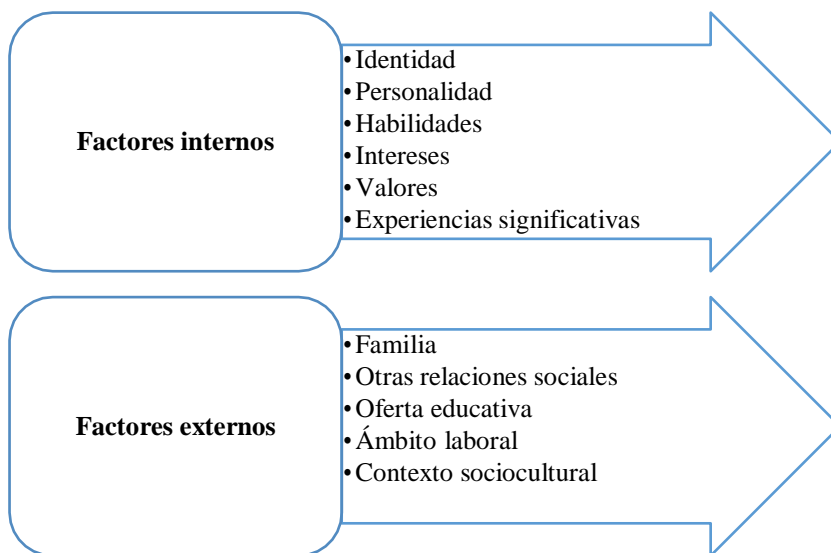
Factores internos

• Identidad
• Personalidad
• Habilidades
• Intereses
• Valores
• Experiencias significativas

Factores externos

• Familia
• Otras relaciones sociales
• Oferta educativa
• Ámbito laboral
• Contexto sociocultural